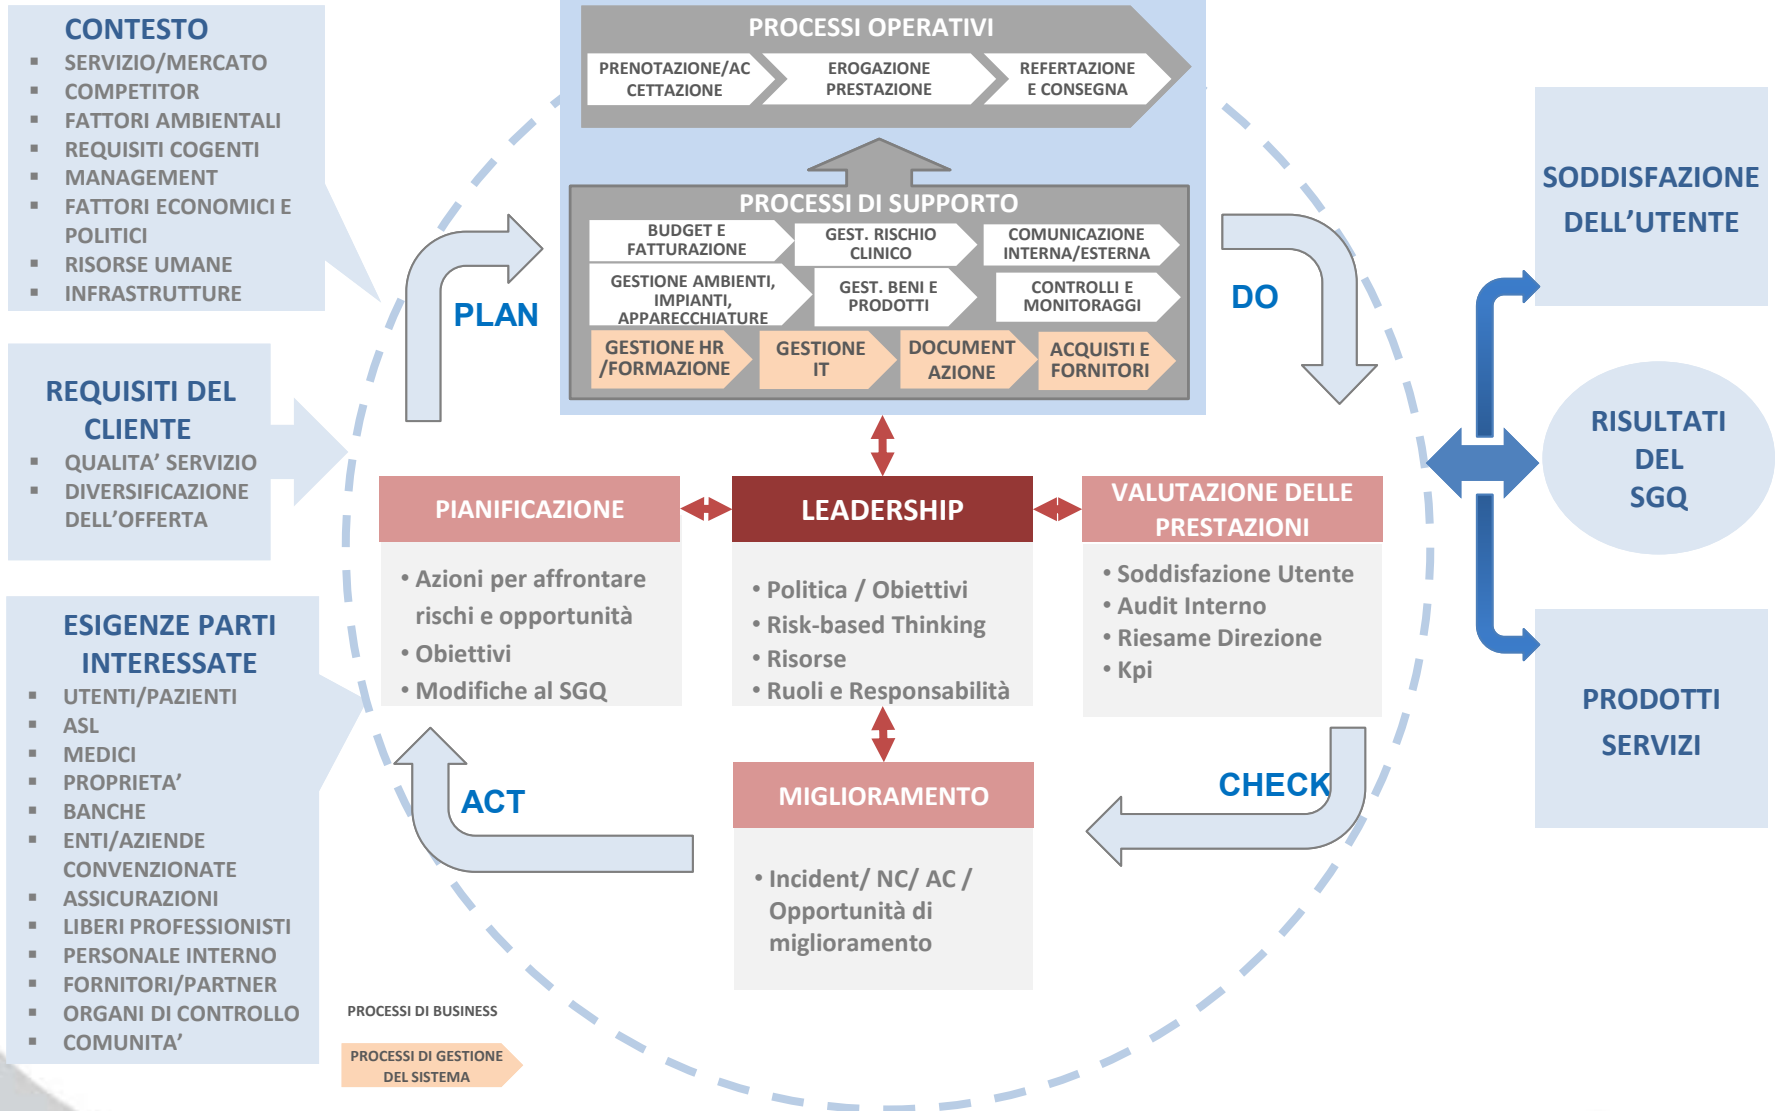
CONTESTO
- SERVIZIO/MERCATO
- COMPETITOR
- FATTORI AMBIENTALI
- REQUISITI COGENTI
- MANAGEMENT
- FATTORI ECONOMICI E POLITICI
- RISORSE UMANE
- INFRASTRUTTURE

REQUISITI DEL CLIENTE
- QUALITA' SERVIZIO
- DIVERSIFICAZIONE DELL'OFFERTA

ESIGENZE PARTI INTERESSATE
- UTENTI/PAZIENTI
- ASL
- MEDICI
- PROPRIETA'
- BANCHE
- ENTI/AZIENDE CONVENZIONATE
- ASSICURAZIONI
- LIBERI PROFESSIONISTI
- PERSONALE INTERNO
- FORNITORI/PARTNER
- ORGANI DI CONTROLLO
- COMUNITA'

PROCESSI OPERATIVI
PRENOTAZIONE/ACCETTAZIONE
EROGAZIONE PRESTAZIONE
REFERTAZIONE E CONSEGNA

PROCESSI DI SUPPORTO
BUDGET E FATTURAZIONE
GEST. RISCHIO CLINICO
COMUNICAZIONE INTERNA/ESTERNA
GESTIONE AMBIENTI, IMPIANTI, APPARECCHIATURE
GEST. BENI E PRODOTTI
CONTROLLI E MONITORAGGI
GESTIONE HR /FORMAZIONE
GESTIONE IT
DOCUMENTAZIONE
ACQUISTI E FORNITORI

PLAN
DO
CHECK
ACT

PIANIFICAZIONE
• Azioni per affrontare rischi e opportunità
• Obiettivi
• Modifiche al SGQ

LEADERSHIP
• Politica / Obiettivi
• Risk-based Thinking
• Risorse
• Ruoli e Responsabilità

VALUTAZIONE DELLE PRESTAZIONI
• Soddisfazione Utente
• Audit Interno
• Riesame Direzione
• Kpi

MIGLIORAMENTO
• Incident/ NC/ AC / Opportunità di miglioramento

SODDISFAZIONE DELL'UTENTE
RISULTATI DEL SGQ
PRODOTTI SERVIZI

PROCESSI DI BUSINESS
PROCESSI DI GESTIONE DEL SISTEMA